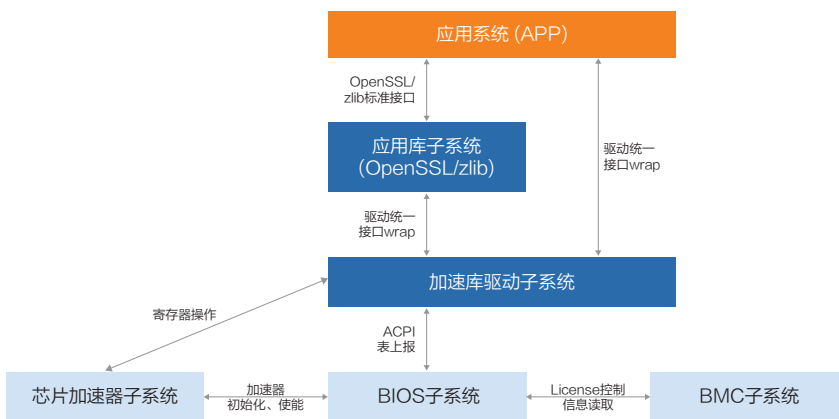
应用系统 (APP)

OpenSSL/
zlib标准接口

应用库子系统
(OpenSSL/zlib)

驱动统一
接口wrap

驱动统一
接口wrap

加速库驱动子系统

寄存器操作

ACPI
表上报

芯片加速器子系统

加速器
初始化、使能

BIOS子系统

License控制
信息读取

BMC子系统